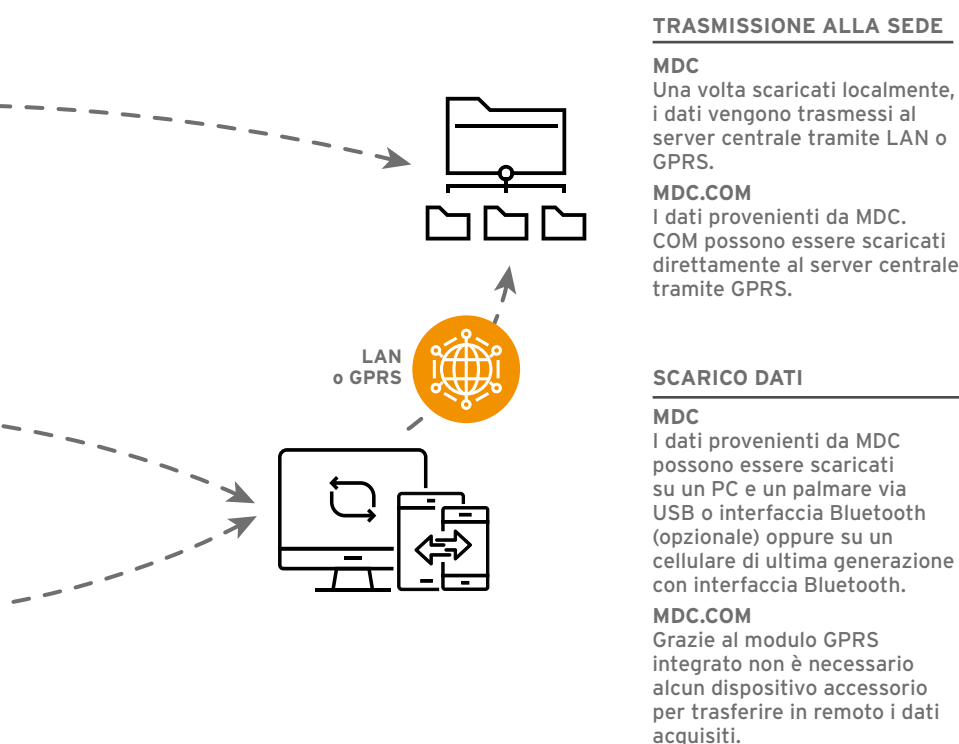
LAN
o GPRS

TRASMISSIONE ALLA SEDE

MDC
Una volta scaricati localmente, i dati vengono trasmessi al server centrale tramite LAN o GPRS.

MDC.COM
I dati provenienti da MDC. COM possono essere scaricati direttamente al server centrale tramite GPRS.

SCARICO DATI

MDC
I dati provenienti da MDC possono essere scaricati su un PC e un palmare via USB o interfaccia Bluetooth (opzionale) oppure su un cellulare di ultima generazione con interfaccia Bluetooth.

MDC.COM
Grazie al modulo GPRS integrato non è necessario alcun dispositivo accessorio per trasferire in remoto i dati acquisiti.